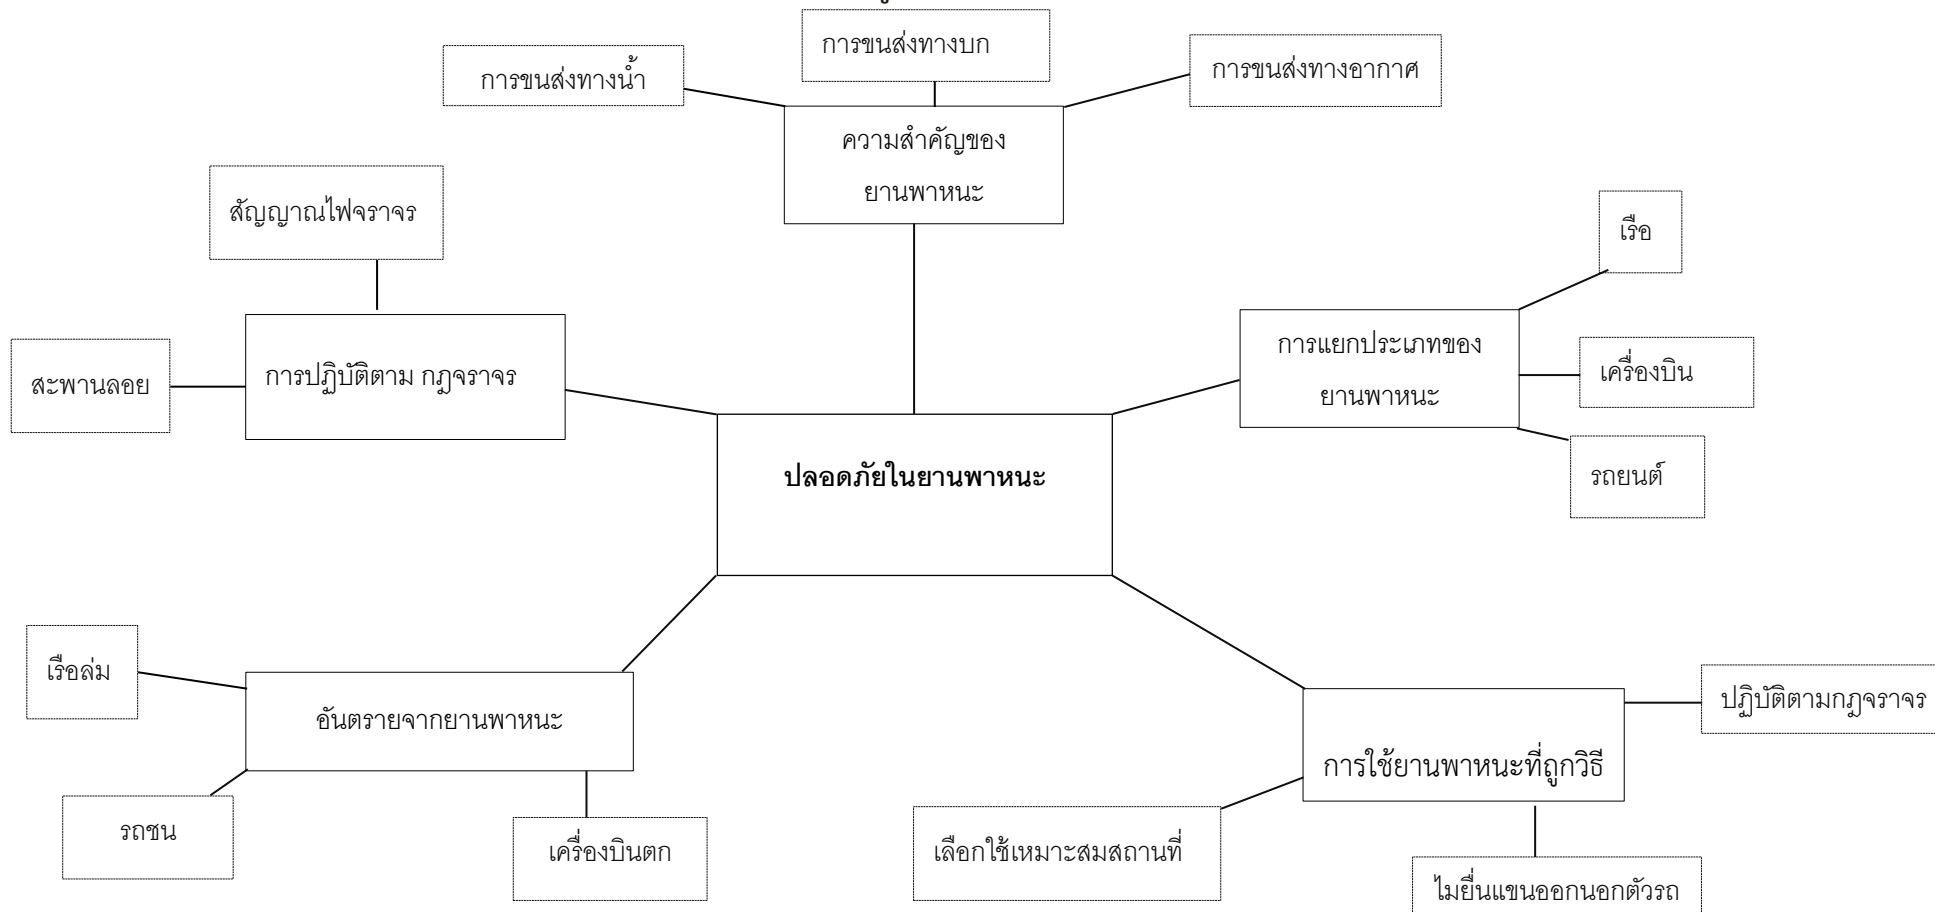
การขนส่งทางบก

การขนส่งทางน้ำ

การขนส่งทางอากาศ

ความสำคัญของยานพาหนะ

สัญญาณไฟจราจร

เรือ

การปฏิบัติตาม กฎจราจร

สะพานลอย

การแยกประเภทของยานพาหนะ

เครื่องบิน

รถยนต์

ปลอดภัยในยานพาหนะ

เรือล่ม

อันตรายจากยานพาหนะ

ปฏิบัติตามกฎจราจร

การใช้ยานพาหนะที่ถูกวิธี

รถชน

เครื่องบินตก

เลือกใช้เหมาะสมสถานที่

ไม่ยื่นแขนออกนอกตัวรถ